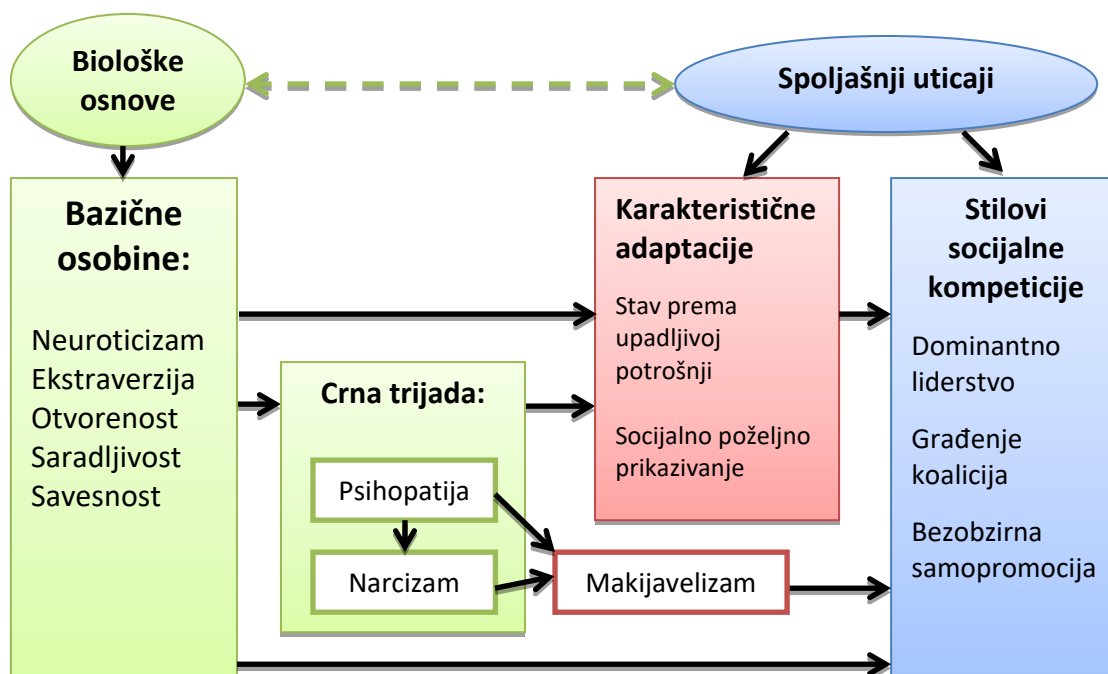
Biološke osnove

Spoljašnji uticaji

Bazične osobine:

Neuroticizam
Ekstraverzija
Otvorenost
Saradljivost
Savesnost

Karakteristične adaptacije

Stav prema upadljivoj potrošnji

Socijalno poželjno prikazivanje

Stilovi socijalne kompeticije

Dominantno liderstvo

Građenje koalicija

Bezobzirna samopromocija

Crna trijada:

Psihopatija

Narcizam

Makijavelizam